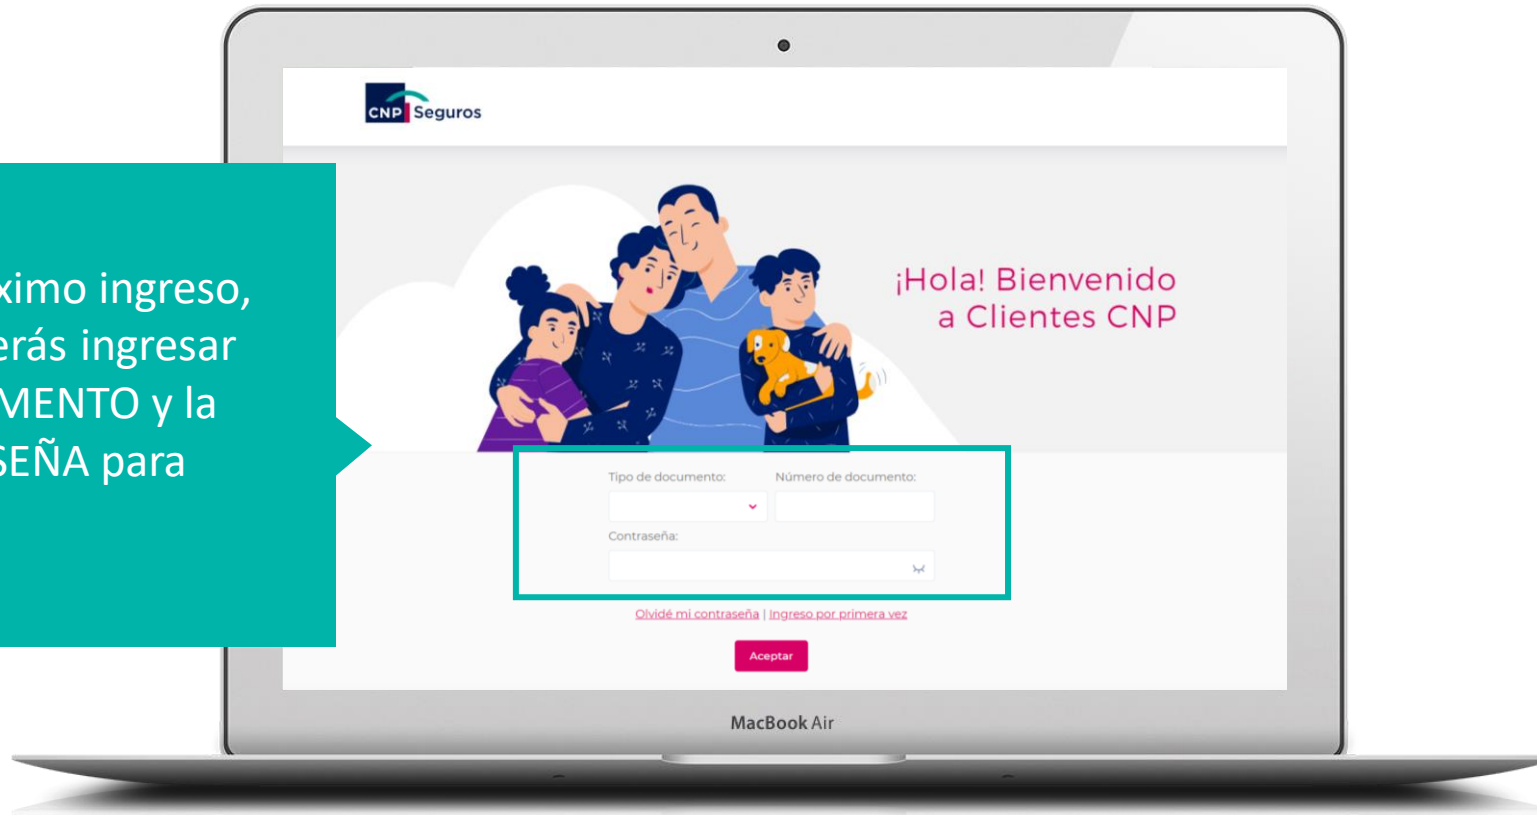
ximo ingreso, erás ingresar MENTO y la SEÑA para

CNP Seguros

¡Hola! Bienvenido a Clientes CNP

Tipo de documento:

Número de documento:

Contraseña:

Olvidé mi contraseña | Ingreso por primera vez

Aceptar

MacBook Air